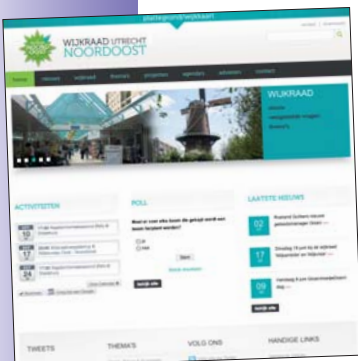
plattegrond wijkkaart

WIJKRAAD UTRECHT
NOORDOOST

home nieuws wijkraad thema's projecten agenda adviezen contact

WIJKRAAD

ACTIVITEITEN

POLL

LAATSTE NIEUWS

02

17

09

TWEETS

THEMA'S

VOLG ONS

HANDIGE LINKS